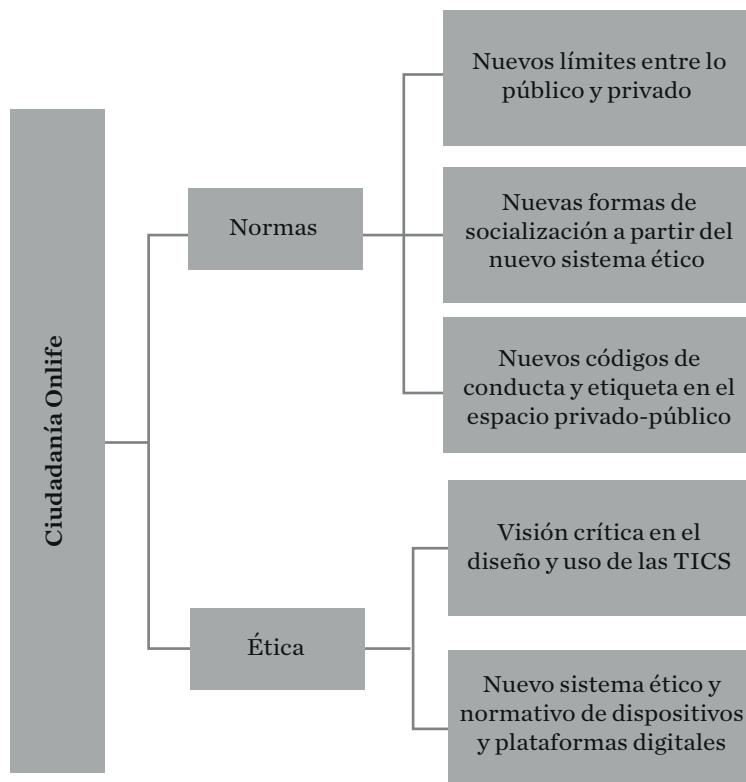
Ciudadanía Onlife

Normas

Nuevos límites entre lo público y privado

Nuevas formas de socialización a partir del nuevo sistema ético

Nuevos códigos de conducta y etiqueta en el espacio privado-público

Ética

Visión crítica en el diseño y uso de las TICS

Nuevo sistema ético y normativo de dispositivos y plataformas digitales